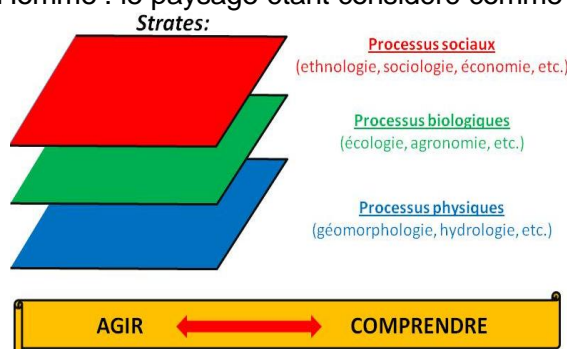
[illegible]homme : le paysage étant considéré comme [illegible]

Strates:

Processus sociaux
(ethnologie, sociologie, économie, etc.)

Processus biologiques
(écologie, agronomie, etc.)

Processus physiques
(géomorphologie, hydrologie, etc.)

AGIR COMPRENDRE